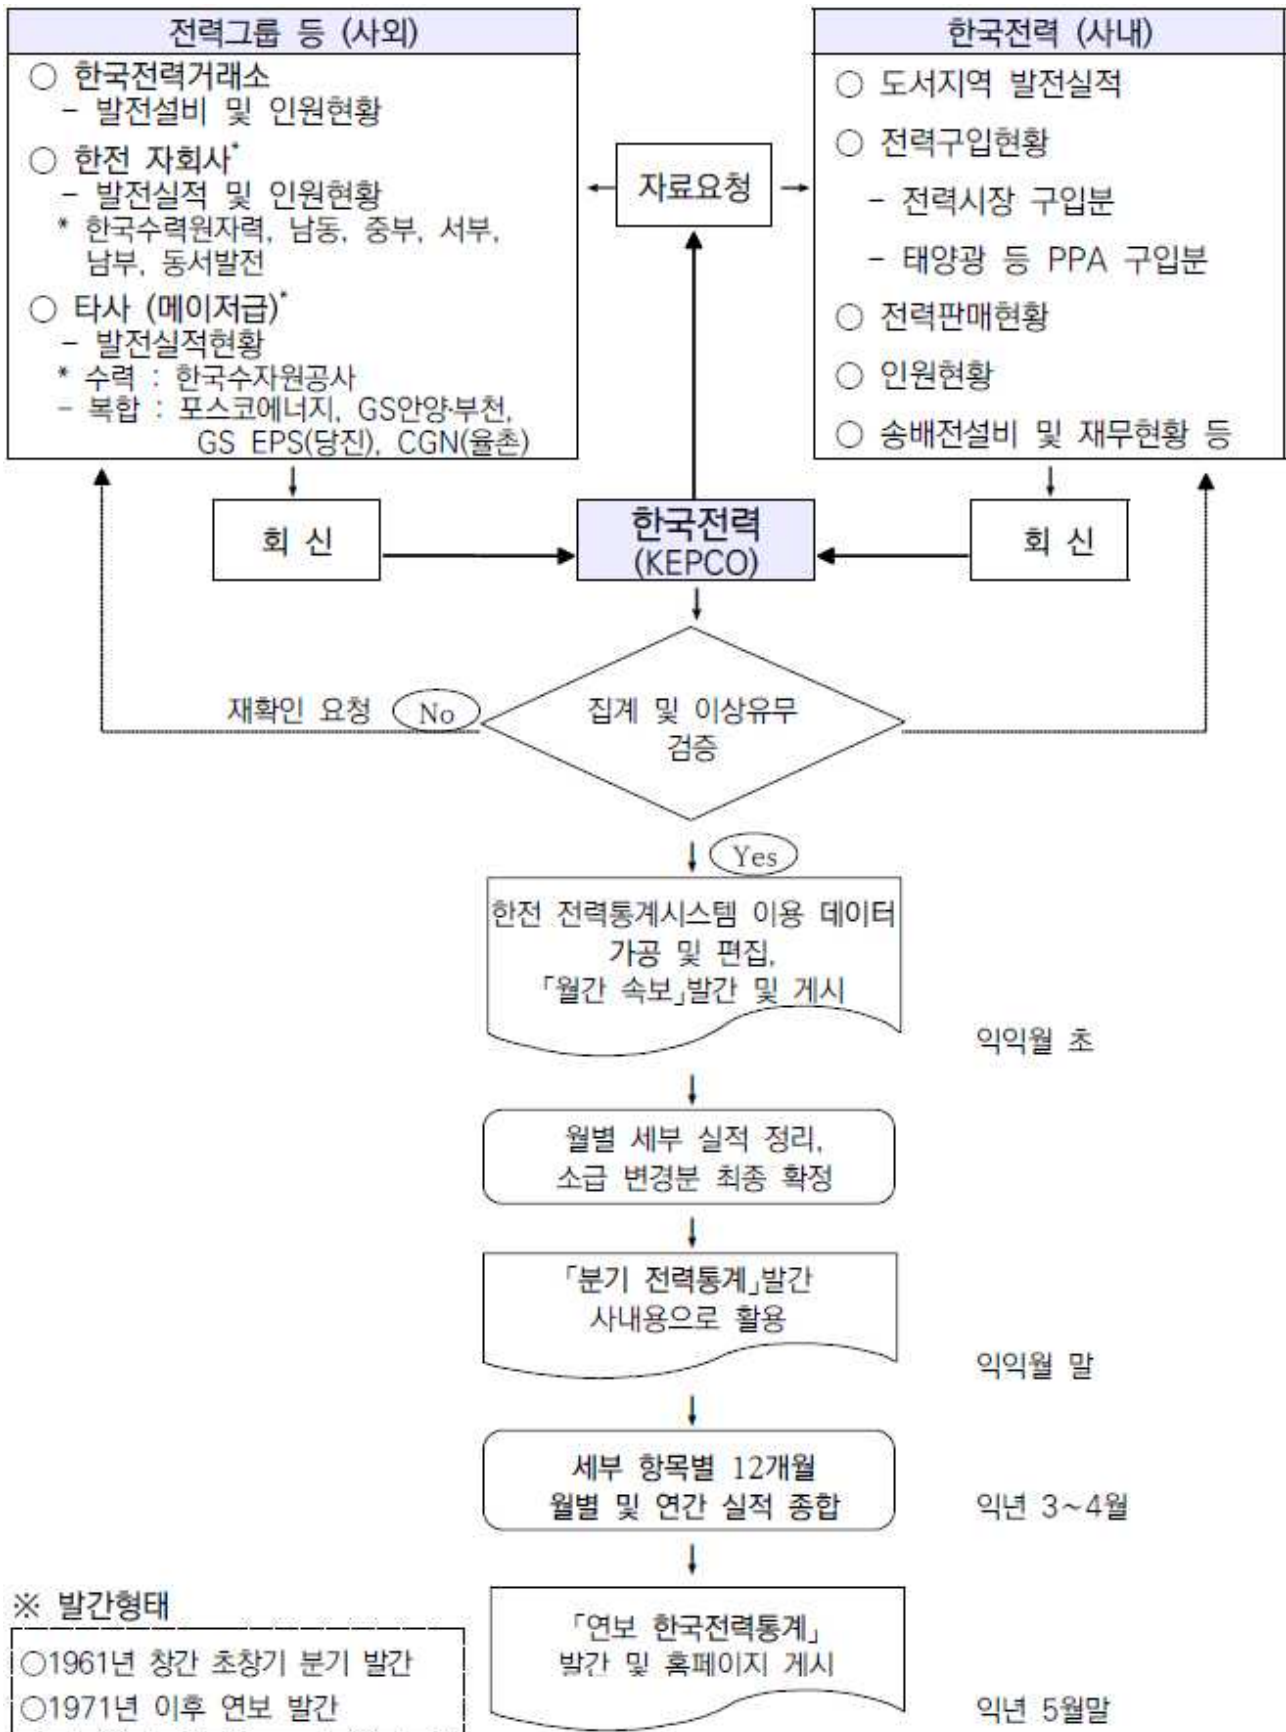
전력그룹 등 (사외)

○ 한국전력거래소
- 발전설비 및 인원현황

○ 한전 자회사*
- 발전실적 및 인원현황
* 한국수력원자력, 남동, 중부, 서부, 남부, 동서발전

○ 타사 (메이저급)*
- 발전실적현황
* 수력 : 한국수자원공사
- 복합 : 포스코에너지, GS안양·부천, GS EPS(당진), CGN(율촌)

자료요청

한국전력 (사내)

○ 도서지역 발전실적
○ 전력구입현황
- 전력시장 구입분
- 태양광 등 PPA 구입분
○ 전력판매현황
○ 인원현황
○ 송배전설비 및 재무현황 등

회 신

한국전력 (KEPCO)

회 신

재확인 요청 No

집계 및 이상유무 검증

Yes

한전 전력통계시스템 이용 데이터 가공 및 편집, 「월간 속보」발간 및 게시

익익월 초

월별 세부 실적 정리, 소급 변경분 최종 확정

「분기 전력통계」발간 사내용으로 활용

익익월 말

세부 항목별 12개월 월별 및 연간 실적 종합

익년 3~4월

※ 발간형태
○1961년 창간 초창기 분기 발간
○1971년 이후 연보 발간

「연보 한국전력통계」 발간 및 홈페이지 게시

익년 5월말